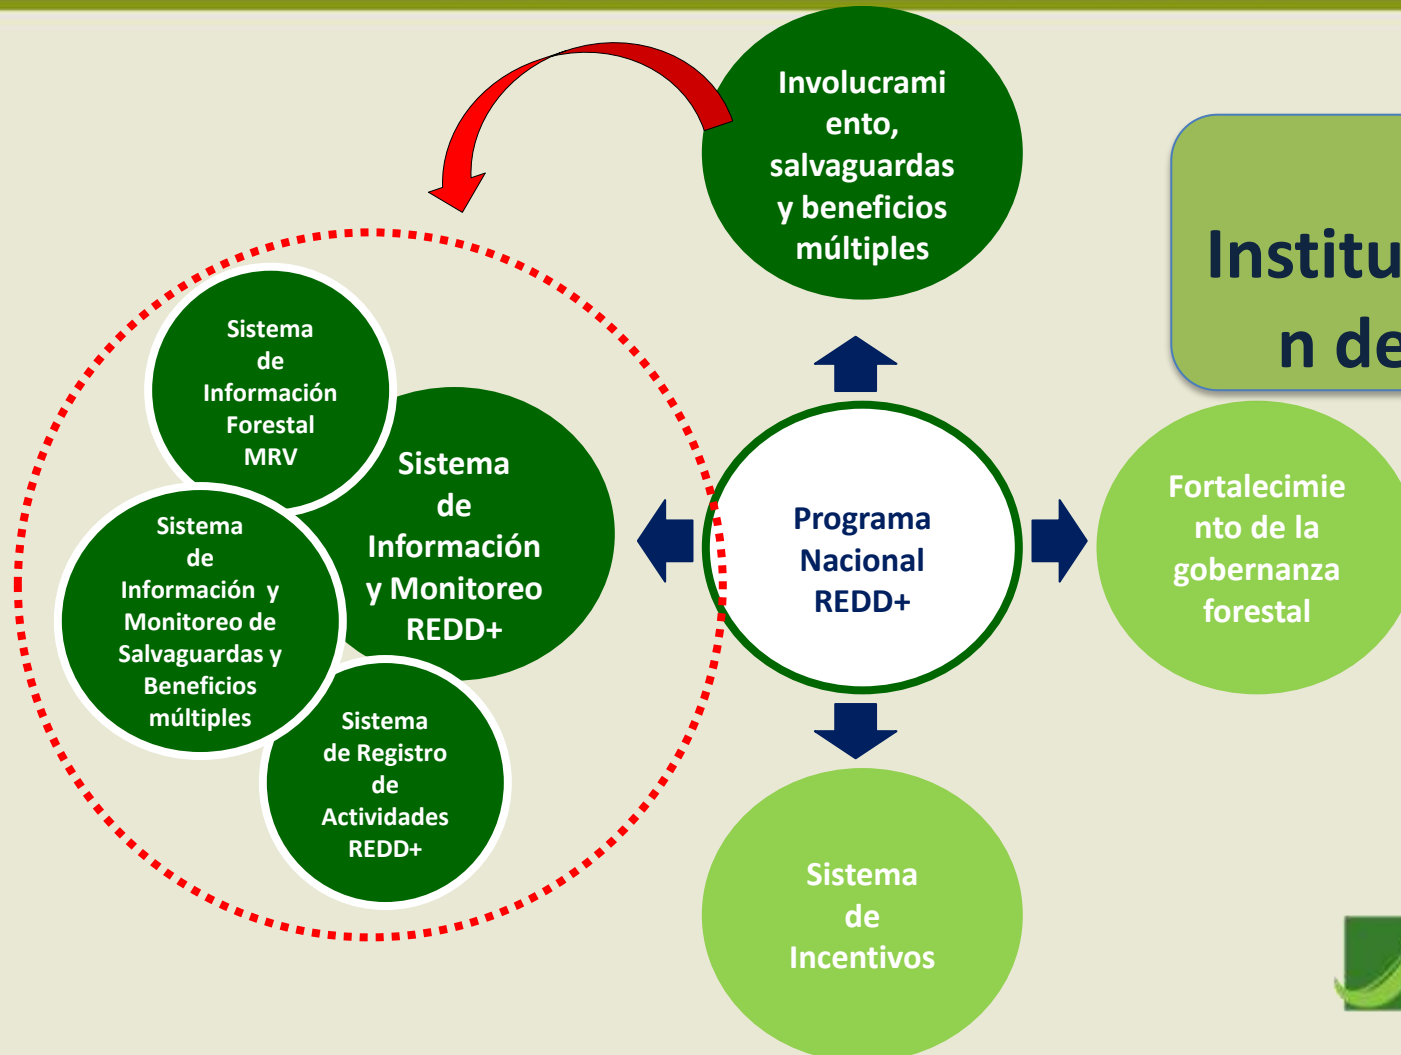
Involucramiento, salvaguardas y beneficios múltiples

Institu
n de

Sistema de Información Forestal MRV

Sistema de Información y Monitoreo REDD+

Sistema de Información y Monitoreo de Salvaguardas y Beneficios múltiples

Sistema de Registro de Actividades REDD+

Programa Nacional REDD+

Fortalecimiento de la gobernanza forestal

Sistema de Incentivos